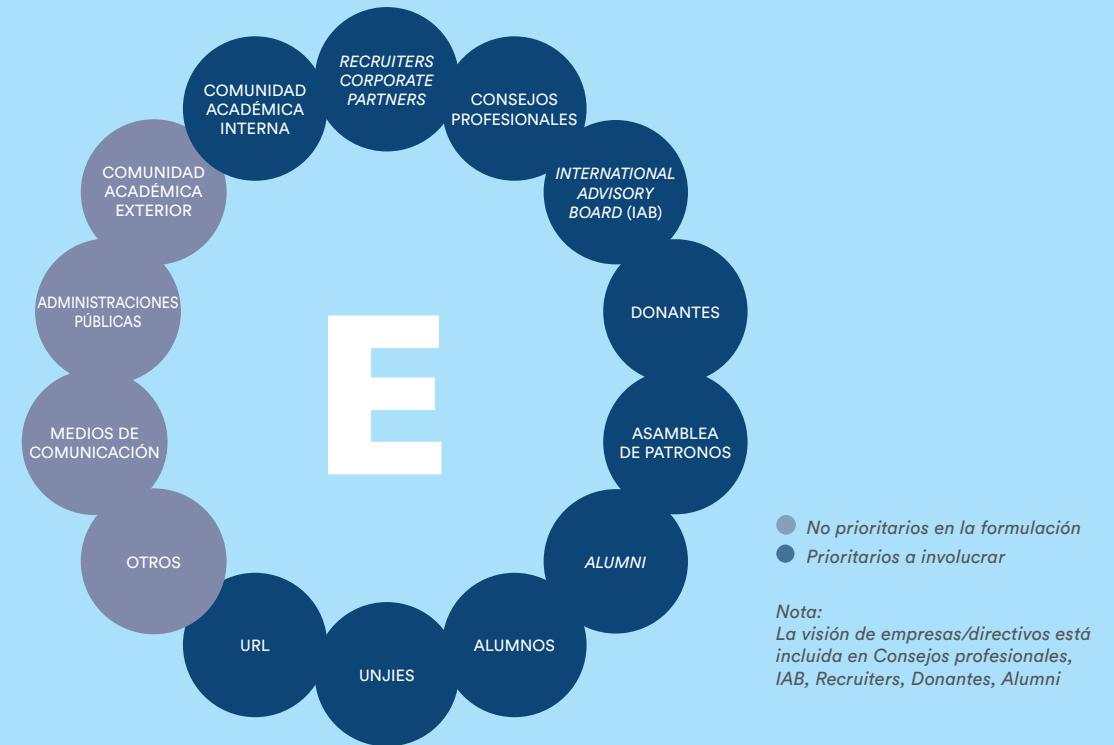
RECRUITERS CORPORATE PARTNERS

CONSEJOS PROFESIONALES

INTERNATIONAL ADVISORY BOARD (IAB)

DONANTES

ASAMBLEA DE PATRONOS

ALUMNI

ALUMNOS

UNJIES

URL

OTROS

MEDIOS DE COMUNICACIÓN

ADMINISTRACIONES PÚBLICAS

COMUNIDAD ACADÉMICA EXTERIOR

COMUNIDAD ACADÉMICA INTERNA

E

No prioritarios en la formulación

Prioritarios a involucrar

Nota:
La visión de empresas/directivos está incluida en Consejos profesionales, IAB, Recruiters, Donantes, Alumni